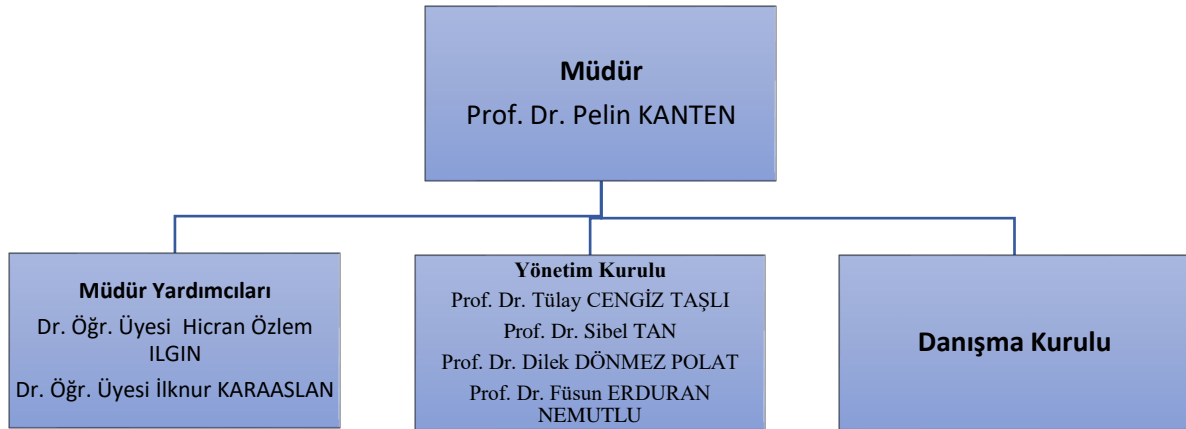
**Müdür**
Prof. Dr. Pelin KANTEN

**Müdür Yardımcıları**
Dr. Öğr. Üyesi Hicran Özlem ILGIN
Dr. Öğr. Üyesi İlknur KARAASLAN

**Yönetim Kurulu**
Prof. Dr. Tülay CENGİZ TAŞLI
Prof. Dr. Sibel TAN
Prof. Dr. Dilek DÖNMEZ POLAT
Prof. Dr. Füsun ERDURAN NEMUTLU

**Danışma Kurulu**